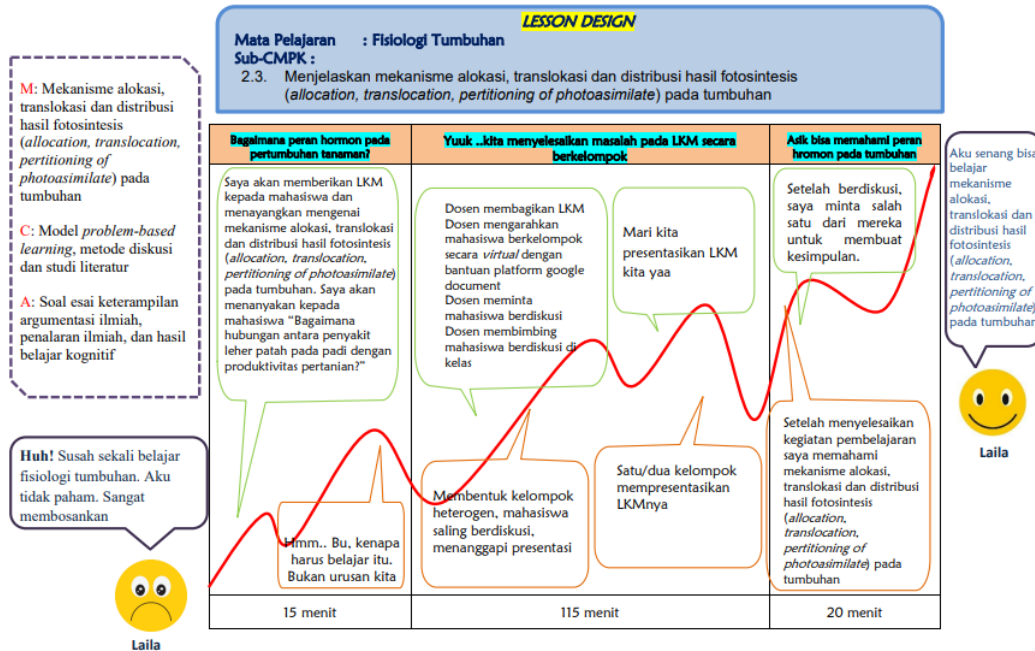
LESSON DESIGN

Mata Pelajaran : Fisiologi Tumbuhan
Sub-CMPK :
2.3. Menjelaskan mekanisme alokasi, translokasi dan distribusi hasil fotosintesis (*allocation, translocation, pertitioning of photoasimilate*) pada tumbuhan

M: Mekanisme alokasi, translokasi dan distribusi hasil fotosintesis (*allocation, translocation, pertitioning of photoasimilate*) pada tumbuhan

C: Model *problem-based learning*, metode diskusi dan studi literatur

A: Soal esai keterampilan argumentasi ilmiah, penalaran ilmiah, dan hasil belajar kognitif

**Huh!** Susah sekali belajar fisiologi tumbuhan. Aku tidak paham. Sangat membosankan

Laila

| Bagaimana peran hormon pada pertumbuhan tanaman? | Yuuk ..kita menyelesaikan masalah pada LKM secara berkelompok | Asik bisa memahami peran hormon pada tumbuhan |
|---|---|---|
| Saya akan memberikan LKM kepada mahasiswa dan menayangkan mengenai mekanisme alokasi, translokasi dan distribusi hasil fotosintesis (*allocation, translocation, pertitioning of photoasimilate*) pada tumbuhan. Saya akan menanyakan kepada mahasiswa "Bagaimana hubungan antara penyakit leher patah pada padi dengan produktivitas pertanian?" Hmm.. Bu, kenapa harus belajar itu. Bukan urusan kita | Dosen membagikan LKM Dosen mengarahkan mahasiswa berkelompok secara *virtual* dengan bantuan platform google document Dosen meminta mahasiswa berdiskusi Dosen membimbing mahasiswa berdiskusi di kelas Mari kita presentasikan LKM kita yaa Membentuk kelompok heterogen, mahasiswa saling berdiskusi, menanggapi presentasi Satu/dua kelompok mempresentasikan LKMnya | Setelah berdiskusi, saya minta salah satu dari mereka untuk membuat kesimpulan. Setelah menyelesaikan kegiatan pembelajaran saya memahami mekanisme alokasi, translokasi dan distribusi hasil fotosintesis (*allocation, translocation, pertitioning of photoasimilate*) pada tumbuhan |
| 15 menit | 115 menit | 20 menit |

Aku senang bisa belajar mekanisme alokasi, translokasi dan distribusi hasil fotosintesis (*allocation, translocation, pertitioning of photoasimilate*) pada tumbuhan

Laila